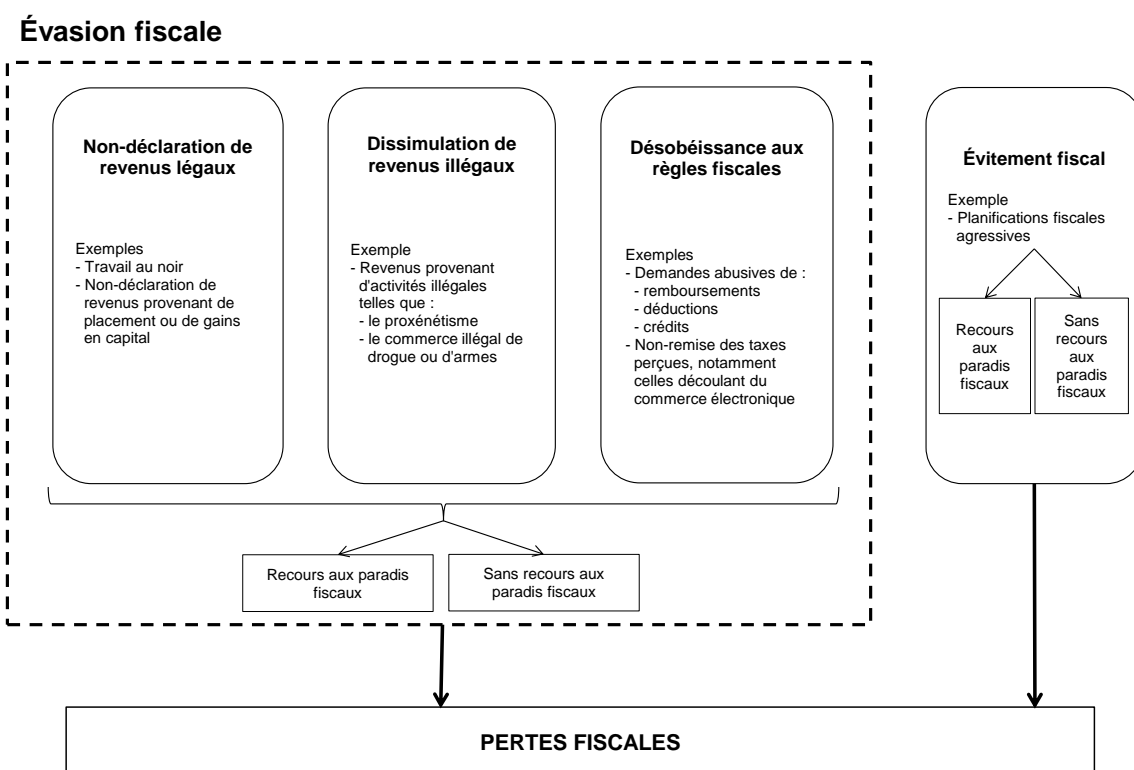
Évasion fiscale

Non-déclaration de revenus légaux

Exemples
- Travail au noir
- Non-déclaration de revenus provenant de placement ou de gains en capital

Dissimulation de revenus illégaux

Exemple
- Revenus provenant d'activités illégales telles que :
- le proxénétisme
- le commerce illégal de drogue ou d'armes

Désobéissance aux règles fiscales

Exemples
- Demandes abusives de :
- remboursements
- déductions
- crédits
- Non-remise des taxes perçues, notamment celles découlant du commerce électronique

Recours aux paradis fiscaux

Sans recours aux paradis fiscaux

Évitement fiscal

Exemple
- Planifications fiscales agressives

Recours aux paradis fiscaux

Sans recours aux paradis fiscaux

PERTES FISCALES